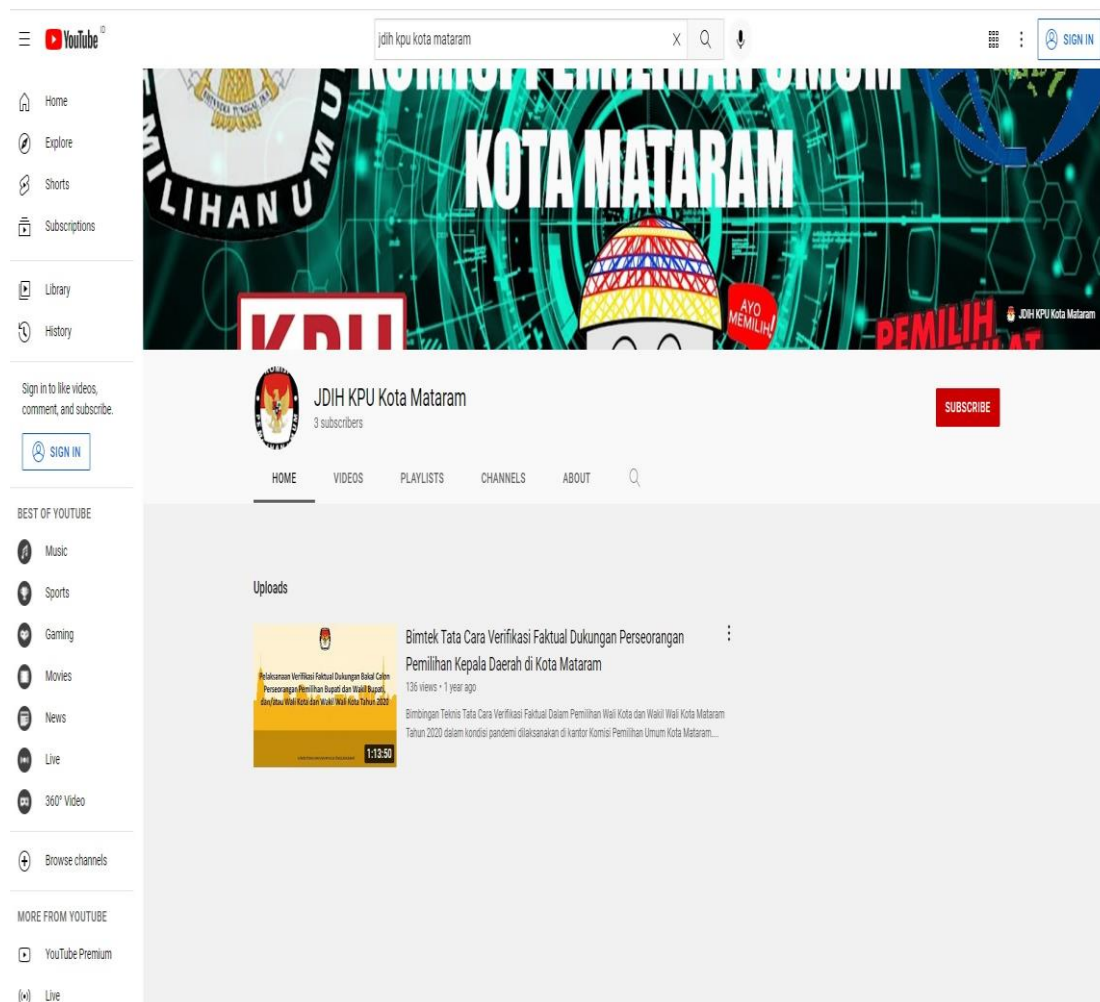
YouTube ID

jdih kpu kota mataram

SIGN IN

Home
Explore
Shorts
Subscriptions
Library
History

Sign in to like videos, comment, and subscribe.

SIGN IN

BEST OF YOUTUBE
Music
Sports
Gaming
Movies
News
Live
360° Video

Browse channels

MORE FROM YOUTUBE
YouTube Premium
Live

LIHAN U
KOTA MATARAM
AYO MEMILIH!
KPU
PEMILIH
JDIH KPU Kota Mataram

JDIH KPU Kota Mataram
3 subscribers

SUBSCRIBE

HOME VIDEOS PLAYLISTS CHANNELS ABOUT

Uploads

Pelaksanaan Verifikasi Faktual Dukungan Bakal Calon Perseorangan Pemilihan Bupati dan Wakil Bupati, dan/atau Wali Kota dan Wakil Wali Kota Tahun 2020

1:13:50

Bimtek Tata Cara Verifikasi Faktual Dukungan Perseorangan Pemilihan Kepala Daerah di Kota Mataram
136 views • 1 year ago
Bimbingan Teknis Tata Cara Verifikasi Faktual Dalam Pemilihan Wali Kota dan Wakil Wali Kota Mataram Tahun 2020 dalam kondisi pandemi dilaksanakan di kantor Komisi Pemilihan Umum Kota Mataram....